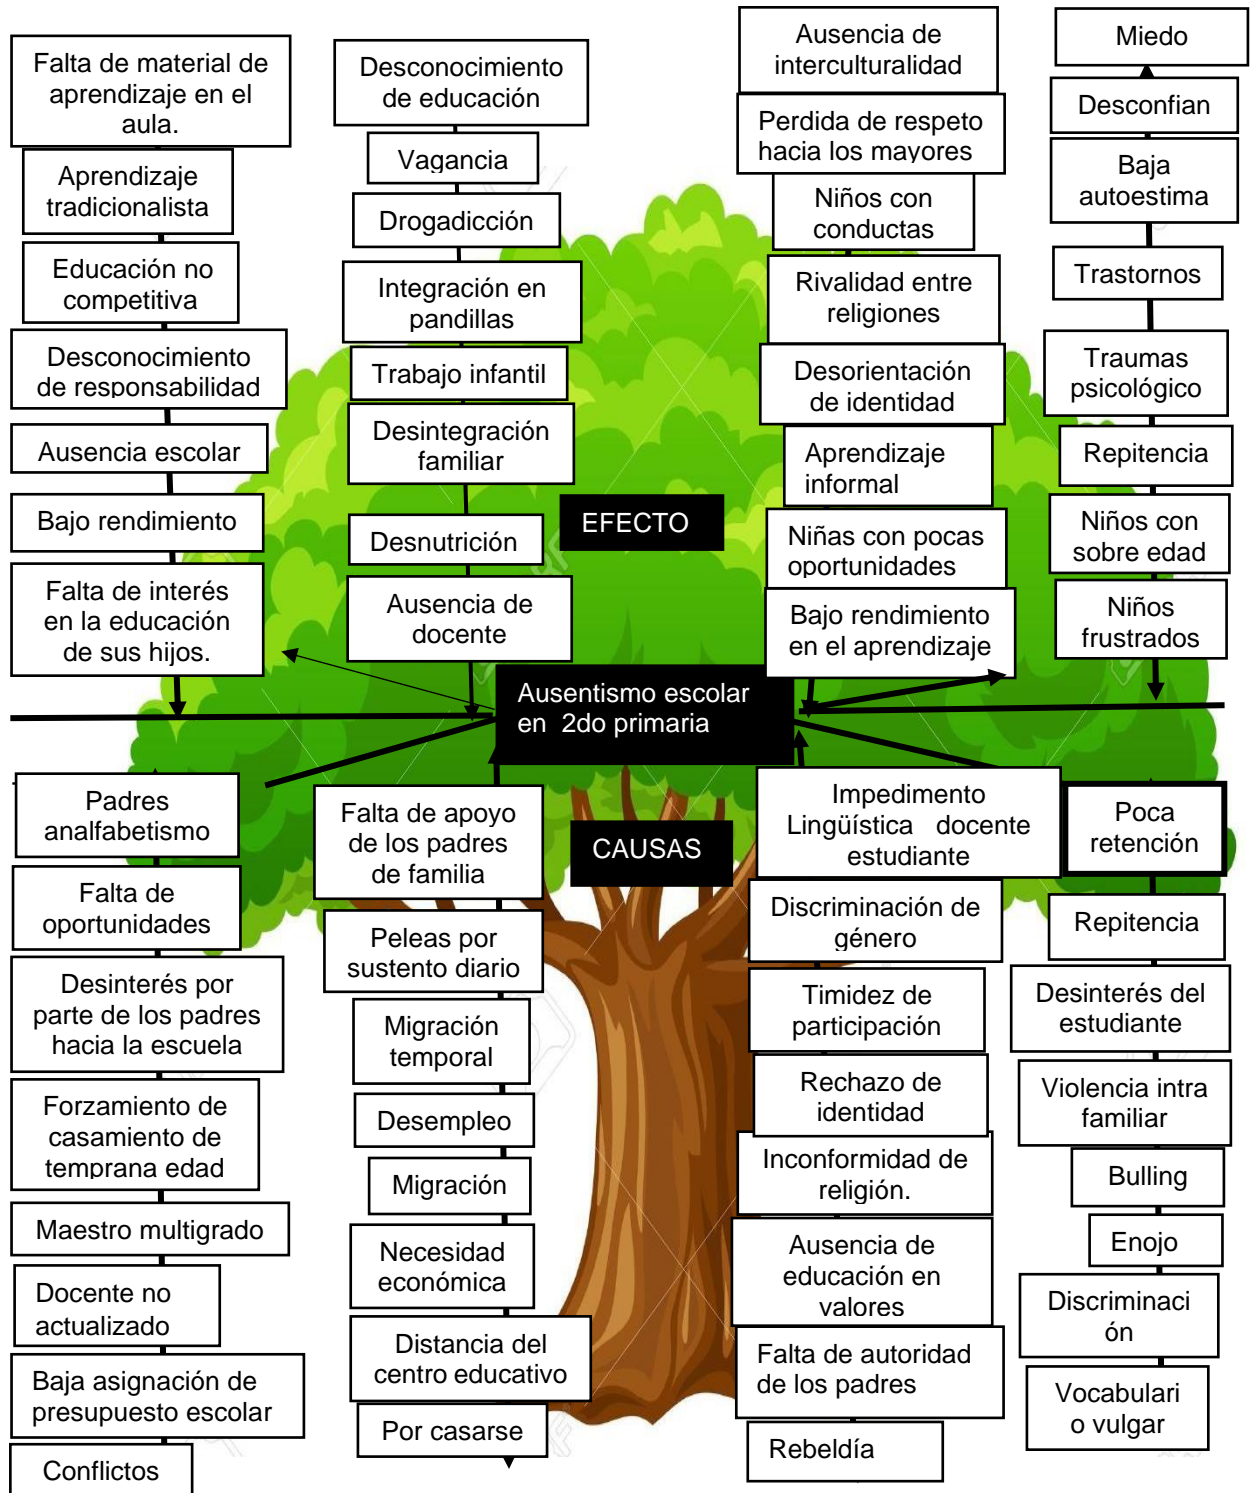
Falta de material de aprendizaje en el aula.

Aprendizaje tradicionalista

Educación no competitiva

Desconocimiento de responsabilidad

Ausencia escolar

Bajo rendimiento

Falta de interés en la educación de sus hijos.

Desconocimiento de educación

Vagancia

Drogadicción

Integración en pandillas

Trabajo infantil

Desintegración familiar

Desnutrición

Ausencia de docente

Ausencia de interculturalidad

Perdida de respeto hacia los mayores

Niños con conductas

Rivalidad entre religiones

Desorientación de identidad

Aprendizaje informal

Niñas con pocas oportunidades

Bajo rendimiento en el aprendizaje

Miedo

Desconfian

Baja autoestima

Trastornos

Traumas psicológico

Repitencia

Niños con sobre edad

Niños frustrados

EFECTO

Ausentismo escolar en 2do primaria

CAUSAS

Padres analfabetismo

Falta de oportunidades

Desinterés por parte de los padres hacia la escuela

Forzamiento de casamiento de temprana edad

Maestro multigrado

Docente no actualizado

Baja asignación de presupuesto escolar

Conflictos

Falta de apoyo de los padres de familia

Peleas por sustento diario

Migración temporal

Desempleo

Migración

Necesidad económica

Distancia del centro educativo

Por casarse

Impedimento Lingüística docente estudiante

Discriminación de género

Timidez de participación

Rechazo de identidad

Inconformidad de religión.

Ausencia de educación en valores

Falta de autoridad de los padres

Rebeldía

Poca retención

Repitencia

Desinterés del estudiante

Violencia intra familiar

Bulling

Enojo

Discriminaci ón

Vocabulari o vulgar